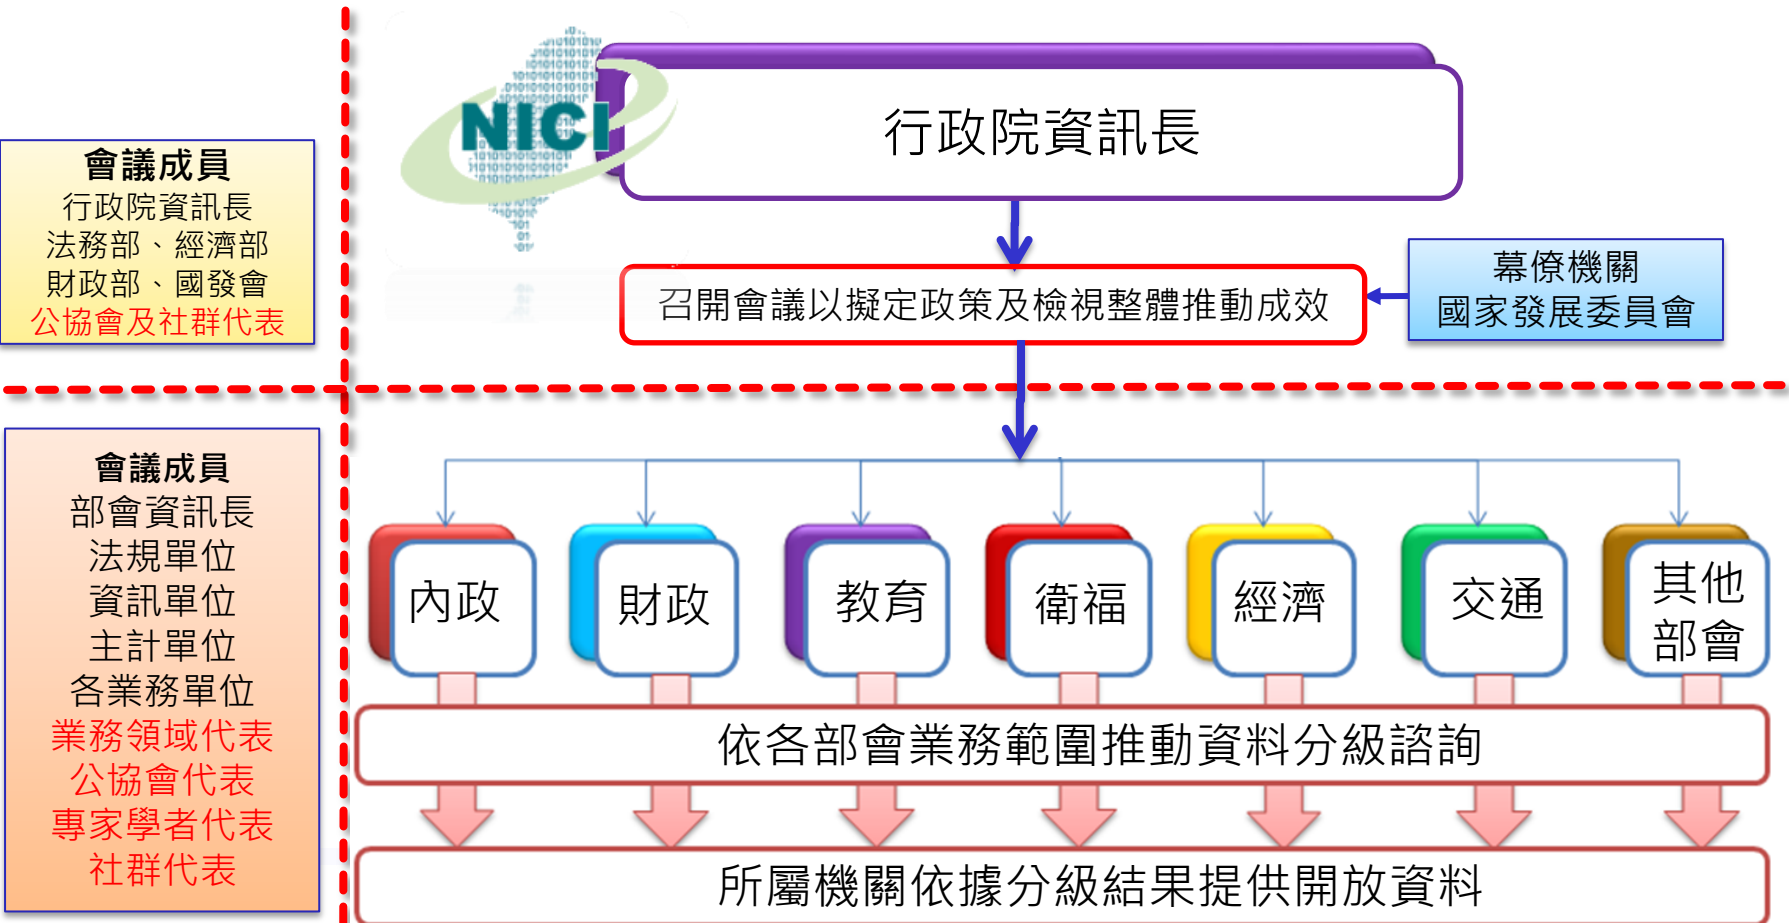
會議成員
行政院資訊長
法務部、經濟部
財政部、國發會
公協會及社群代表

NICI

行政院資訊長

召開會議以擬定政策及檢視整體推動成效

幕僚機關
國家發展委員會

會議成員
部會資訊長
法規單位
資訊單位
主計單位
各業務單位
業務領域代表
公協會代表
專家學者代表
社群代表

內政

財政

教育

衛福

經濟

交通

其他部會

依各部會業務範圍推動資料分級諮詢

所屬機關依據分級結果提供開放資料